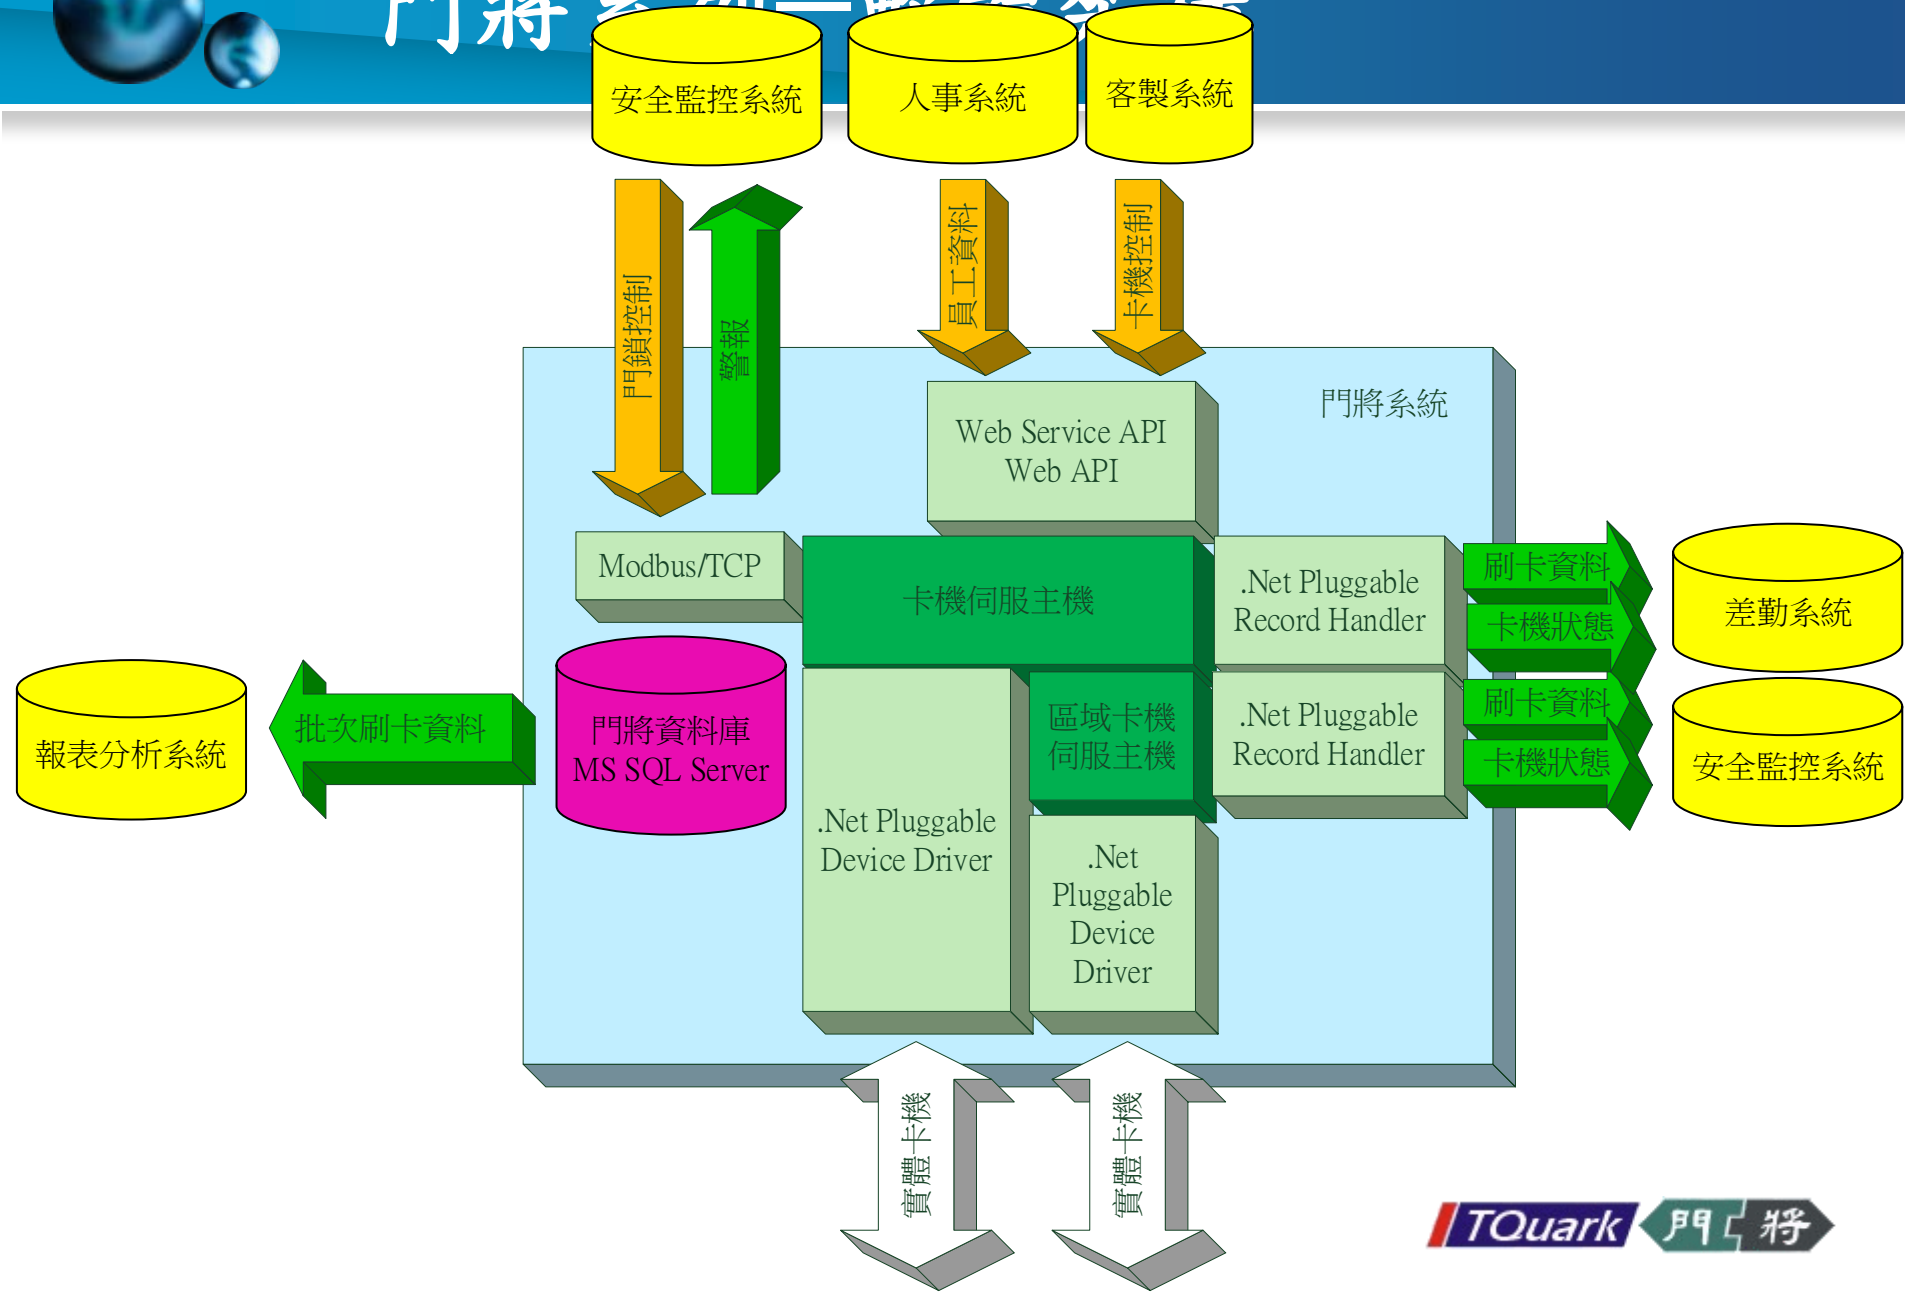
門將 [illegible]

安全監控系統

人事系統

客製系統

門鎖控制

警報

員工資料

卡機控制

門將系統

Web Service API
Web API

Modbus/TCP

卡機伺服主機

.Net Pluggable Record Handler

刷卡資料

卡機狀態

差勤系統

報表分析系統

批次刷卡資料

門將資料庫
MS SQL Server

區域卡機
伺服主機

.Net Pluggable Record Handler

刷卡資料

卡機狀態

安全監控系統

.Net Pluggable Device Driver

.Net Pluggable Device Driver

實體卡機

實體卡機

TQuark 門將